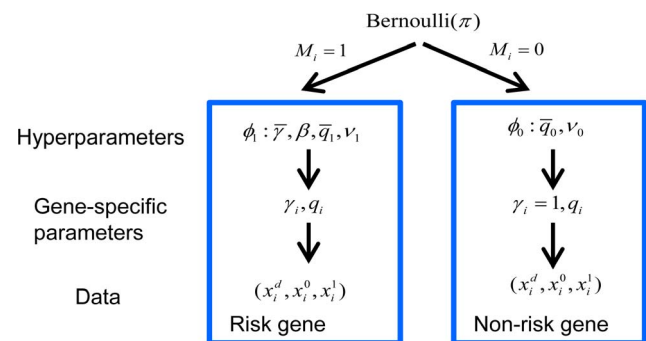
Bernoulli($\pi$)

$M_i = 1$

$M_i = 0$

Hyperparameters

$\phi_1 : \bar{\gamma}, \beta, \bar{q}_1, \nu_1$

$\phi_0 : \bar{q}_0, \nu_0$

Gene-specific parameters

$\gamma_i, q_i$

$\gamma_i = 1, q_i$

Data

$(x_i^d, x_i^0, x_i^1)$

$(x_i^d, x_i^0, x_i^1)$

Risk gene

Non-risk gene